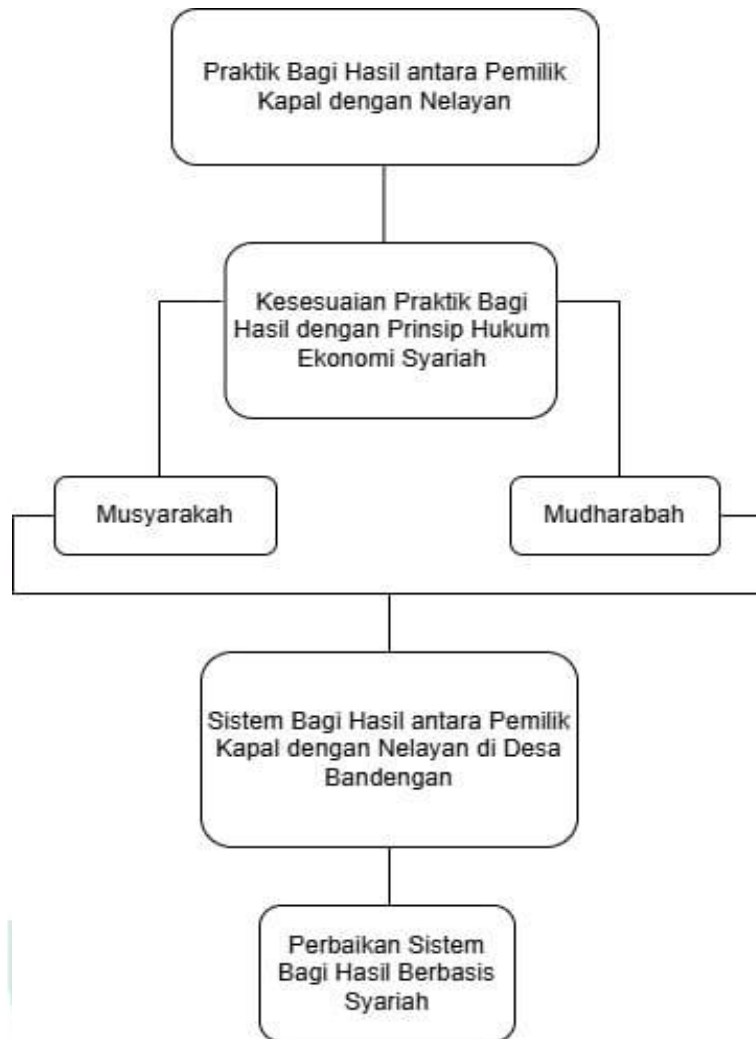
Praktik Bagi Hasil antara Pemilik Kapal dengan Nelayan

Kesesuaian Praktik Bagi Hasil dengan Prinsip Hukum Ekonomi Syariah

Musyarakah

Mudharabah

Sistem Bagi Hasil antara Pemilik Kapal dengan Nelayan di Desa Bandengan

Perbaikan Sistem Bagi Hasil Berbasis Syariah